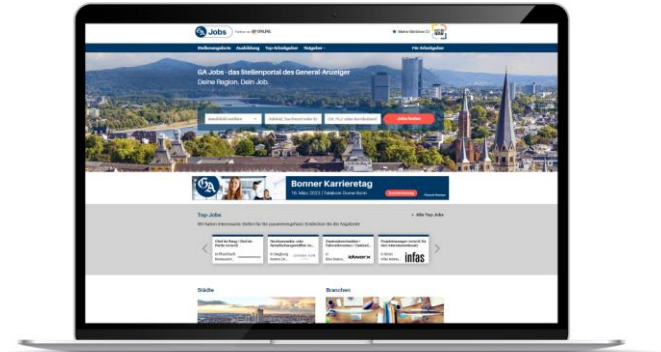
GA Jobs

Stellenangebote Ausbildung Top-Arbeitgeber Ratgeber

Für Arbeitgeber

GA Jobs - das Stellenportal des General-Anzeiger

Deine Region. Dein Job.

Jobs finden

Bonner Karrieretag

Top-Jobs

Alle Top Jobs

infas

Städte

Branchen